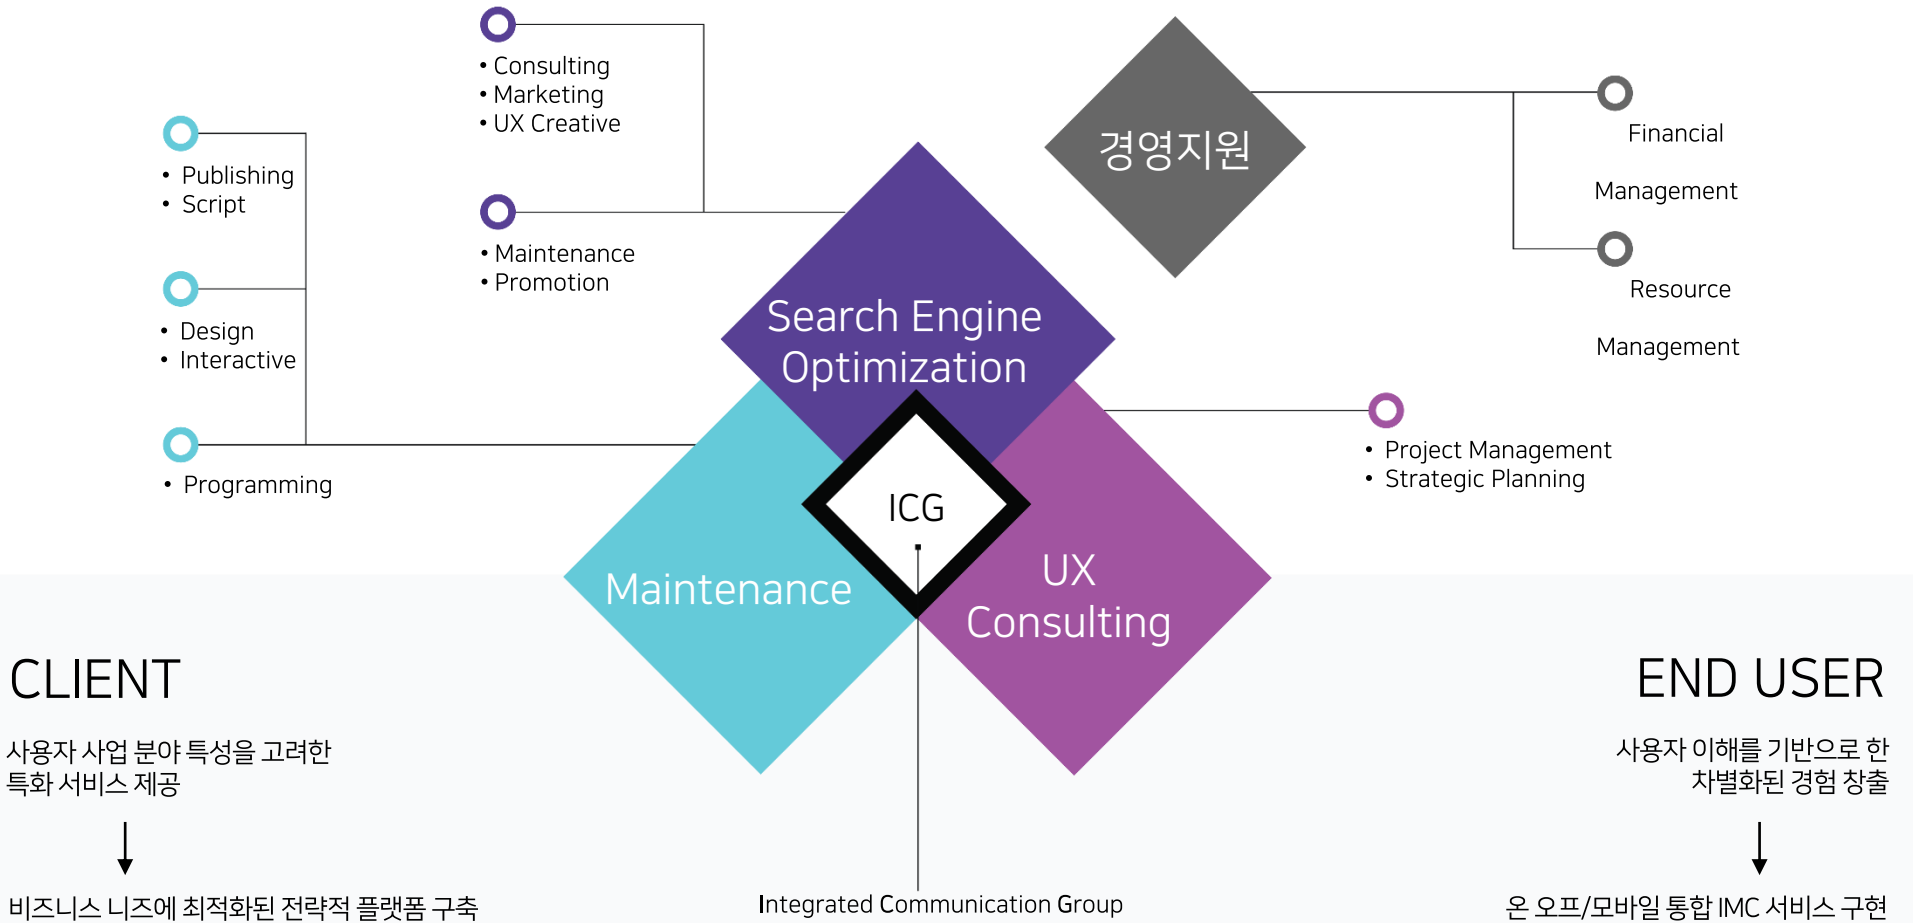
• Consulting
• Marketing
• UX Creative

경영지원

Financial

Management

• Publishing
• Script

• Maintenance
• Promotion

Resource

Management

• Design
• Interactive

Search Engine Optimization

• Programming

• Project Management
• Strategic Planning

ICG

Maintenance

UX Consulting

CLIENT

사용자 사업 분야 특성을 고려한 특화 서비스 제공

END USER

사용자 이해를 기반으로 한 차별화된 경험 창출

비즈니스 니즈에 최적화된 전략적 플랫폼 구축

Integrated Communication Group

온 오프/모바일 통합 IMC 서비스 구현